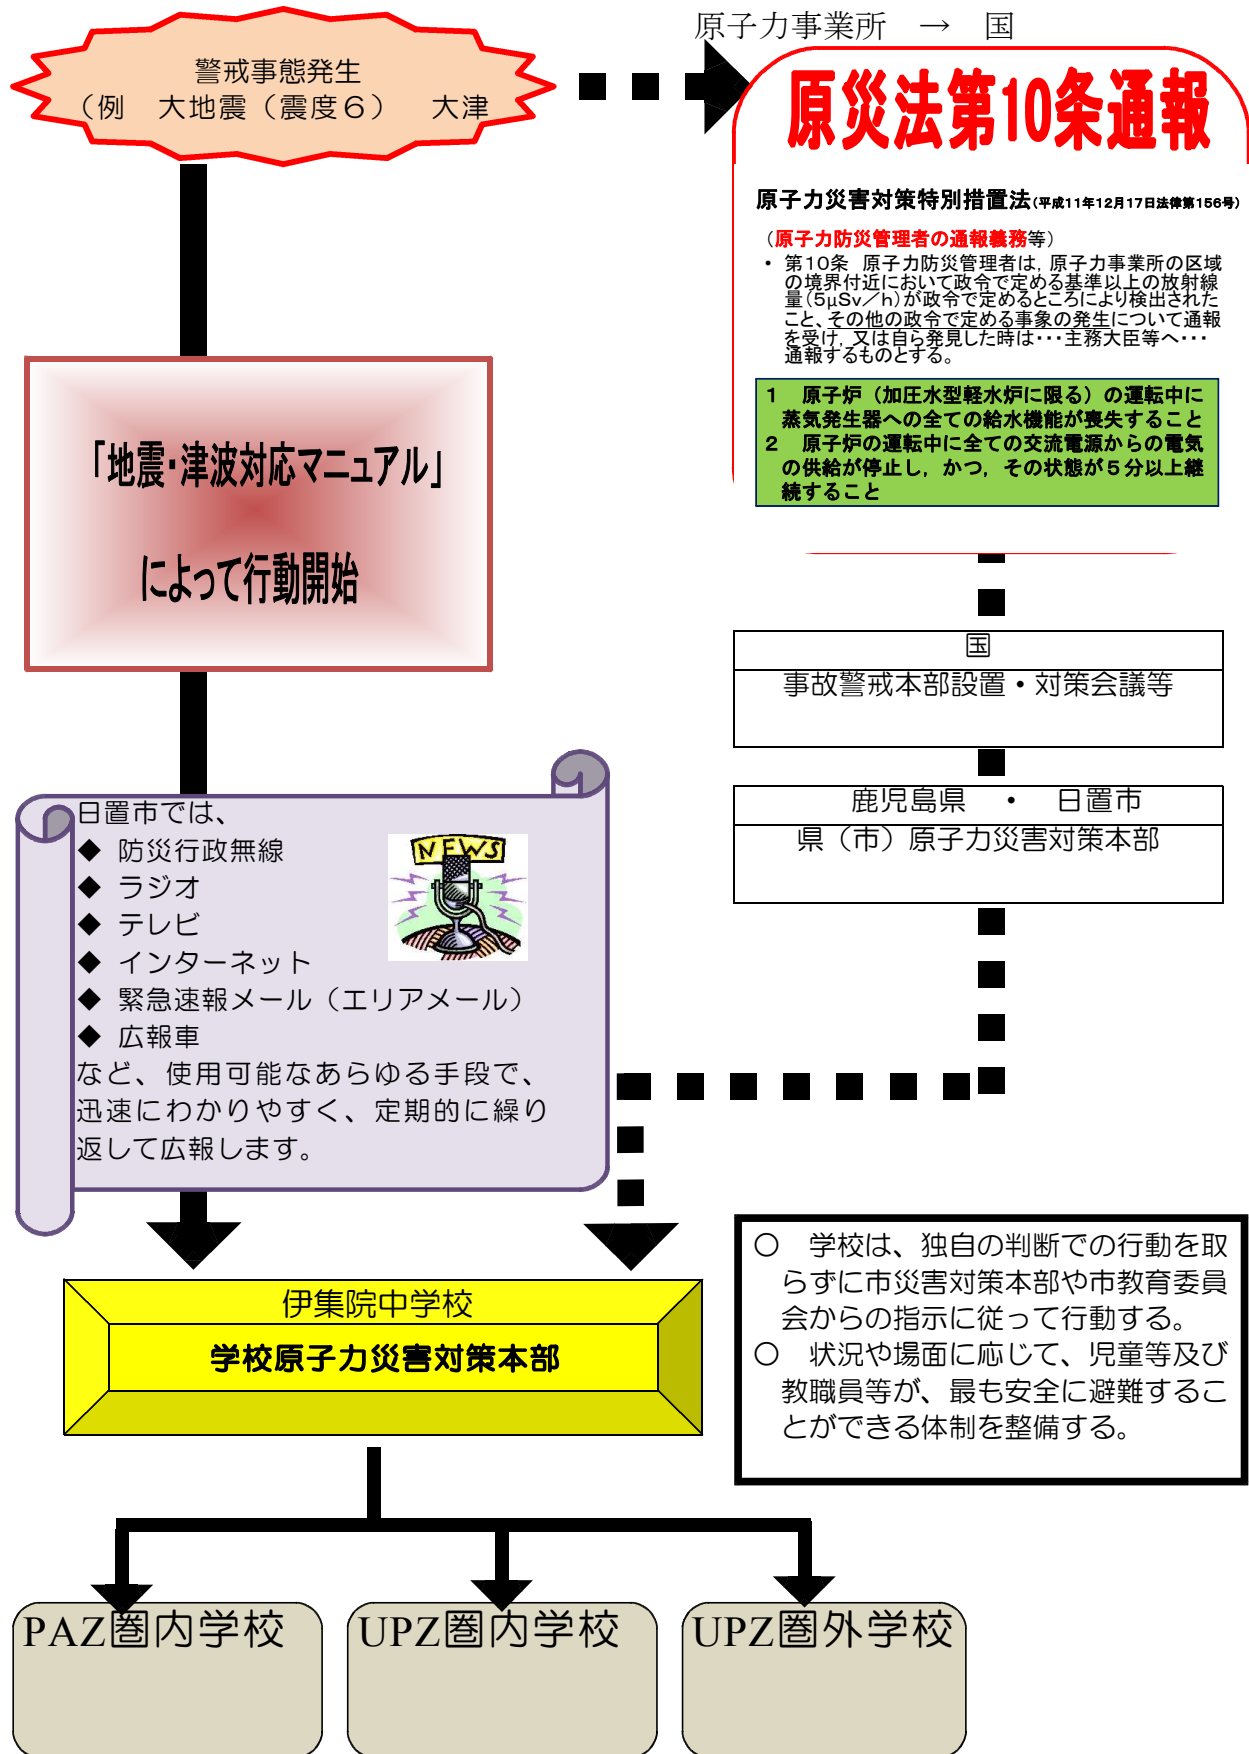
警戒事態発生
（例　大地震（震度６）　大津

原子力事業所　→　国

原災法第10条通報

原子力災害対策特別措置法（平成11年12月17日法律第156号）

（原子力防災管理者の通報義務等）
・ 第10条　原子力防災管理者は，原子力事業所の区域の境界付近において政令で定める基準以上の放射線量（5μSv／h）が政令で定めるところにより検出されたこと、その他の政令で定める事象の発生について通報を受け，又は自ら発見した時は・・・主務大臣等へ・・・通報するものとする。

1　原子炉（加圧水型軽水炉に限る）の運転中に蒸気発生器への全ての給水機能が喪失すること
2　原子炉の運転中に全ての交流電源からの電気の供給が停止し，かつ，その状態が５分以上継続すること

「地震・津波対応マニュアル」
によって行動開始

国
事故警戒本部設置・対策会議等

鹿児島県　・　日置市
県（市）原子力災害対策本部

日置市では、
◆ 防災行政無線
◆ ラジオ
◆ テレビ
◆ インターネット
◆ 緊急速報メール（エリアメール）
◆ 広報車
など、使用可能なあらゆる手段で、迅速にわかりやすく、定期的に繰り返して広報します。

NEWS

伊集院中学校
学校原子力災害対策本部

○　学校は、独自の判断での行動を取らずに市災害対策本部や市教育委員会からの指示に従って行動する。
○　状況や場面に応じて、児童等及び教職員等が、最も安全に避難することができる体制を整備する。

PAZ圏内学校

UPZ圏内学校

UPZ圏外学校